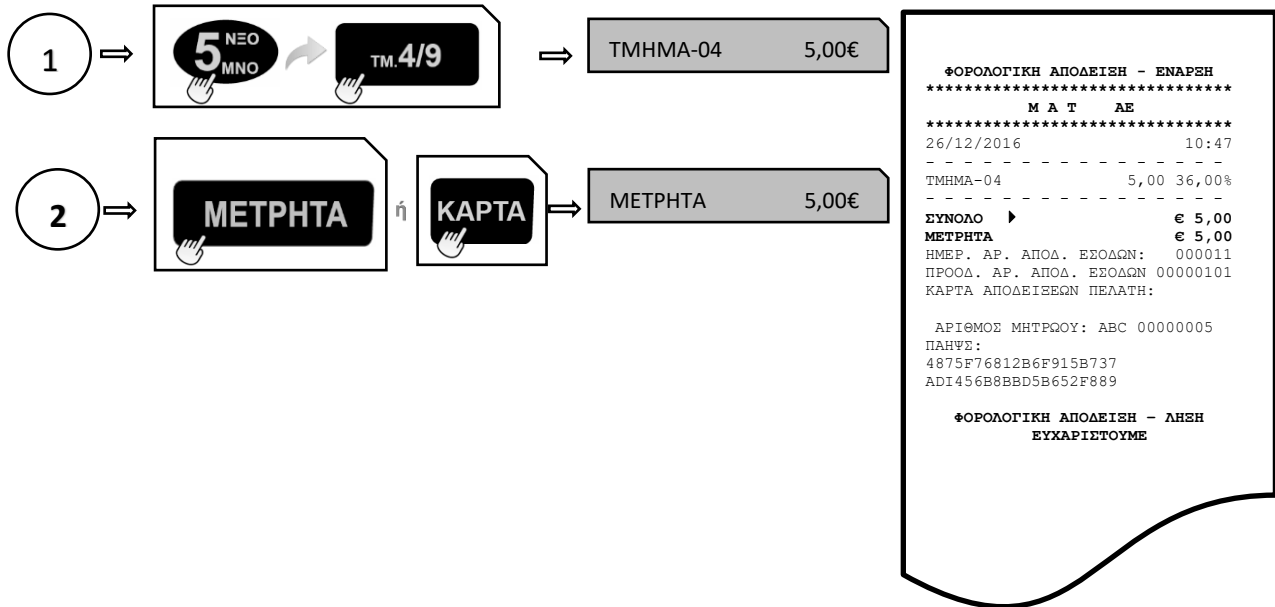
1

5 ΝΞΟ ΜΝΟ

ΤΜ.4/9

ΤΜΗΜΑ-04 5,00€

2

ΜΕΤΡΗΤΑ

ή

ΚΑΡΤΑ

ΜΕΤΡΗΤΑ 5,00€

ΦΟΡΟΛΟΓΙΚΗ ΑΠΟΔΕΙΞΗ - ΕΝΑΡΞΗ
********************************
Μ Α Τ ΑΕ
********************************
26/12/2016 10:47
- - - - - - - - - - - - - -
ΤΜΗΜΑ-04 5,00 36,00%
- - - - - - - - - - - - - -
ΣΥΝΟΛΟ € 5,00
ΜΕΤΡΗΤΑ € 5,00
ΗΜΕΡ. ΑΡ. ΑΠΟΔ. ΕΣΟΔΩΝ: 000011
ΠΡΟΟΔ. ΑΡ. ΑΠΟΔ. ΕΣΟΔΩΝ 00000101
ΚΑΡΤΑ ΑΠΟΔΕΙΞΕΩΝ ΠΕΛΑΤΗ:

ΑΡΙΘΜΟΣ ΜΗΤΡΩΟΥ: ABC 00000005
ΠΑΗΨΣ:
4875F76812B6F915B737
ADI456B8BBD5B652F889

ΦΟΡΟΛΟΓΙΚΗ ΑΠΟΔΕΙΞΗ – ΛΗΞΗ
ΕΥΧΑΡΙΣΤΟΥΜΕ